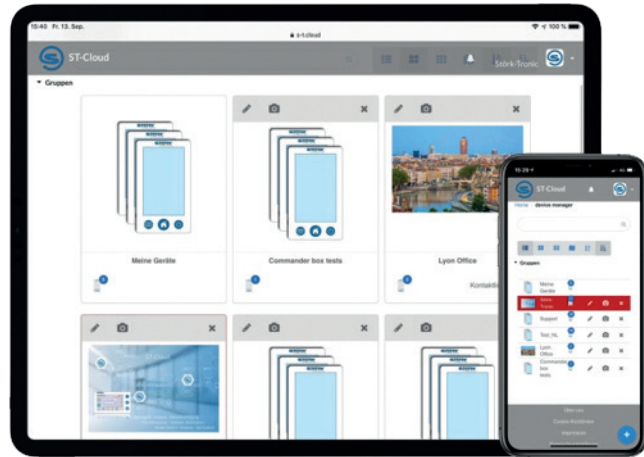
15:40 Fr. 13. Sep.
s-t.cloud
100 %
ST-Cloud
Störk-Tronic
Gruppen
Meine Geräte
Commander box tests
Lyon Office
Kontakt
15:29
ST-Cloud
Home device manager
Gruppen
Meine Geräte
Störk-Tronic
Support
Test_HL
Lyon Office
Commander box tests
Über uns
Cookie-Richtlinie
Impressum